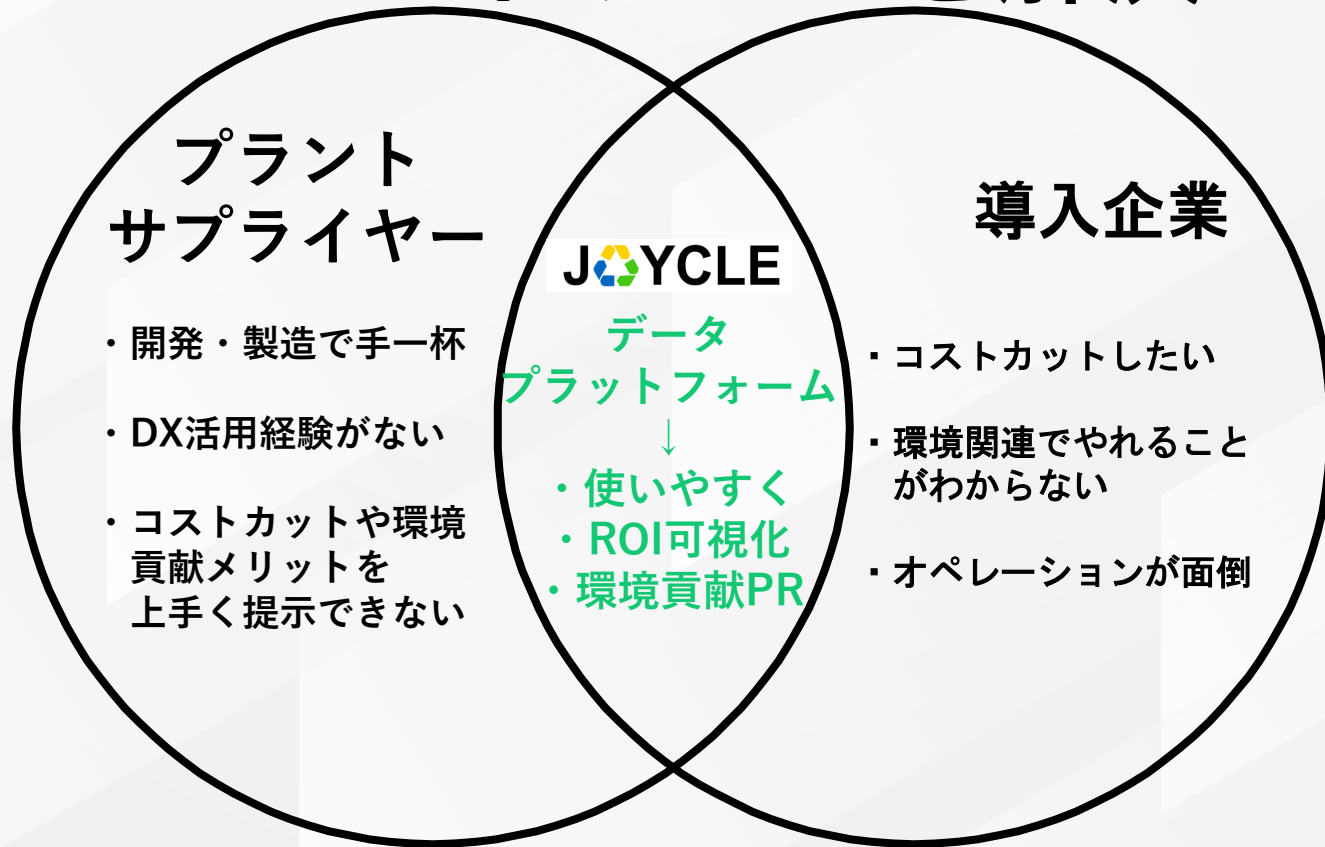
プラント
サプライヤー

・開発・製造で手一杯

・DX活用経験がない

・コストカットや環境貢献メリットを上手く提示できない

JOYCLE

データ
プラットフォーム
↓
・使いやすく
・ROI可視化
・環境貢献PR

導入企業

・コストカットしたい

・環境関連でやれることがわからない

・オペレーションが面倒